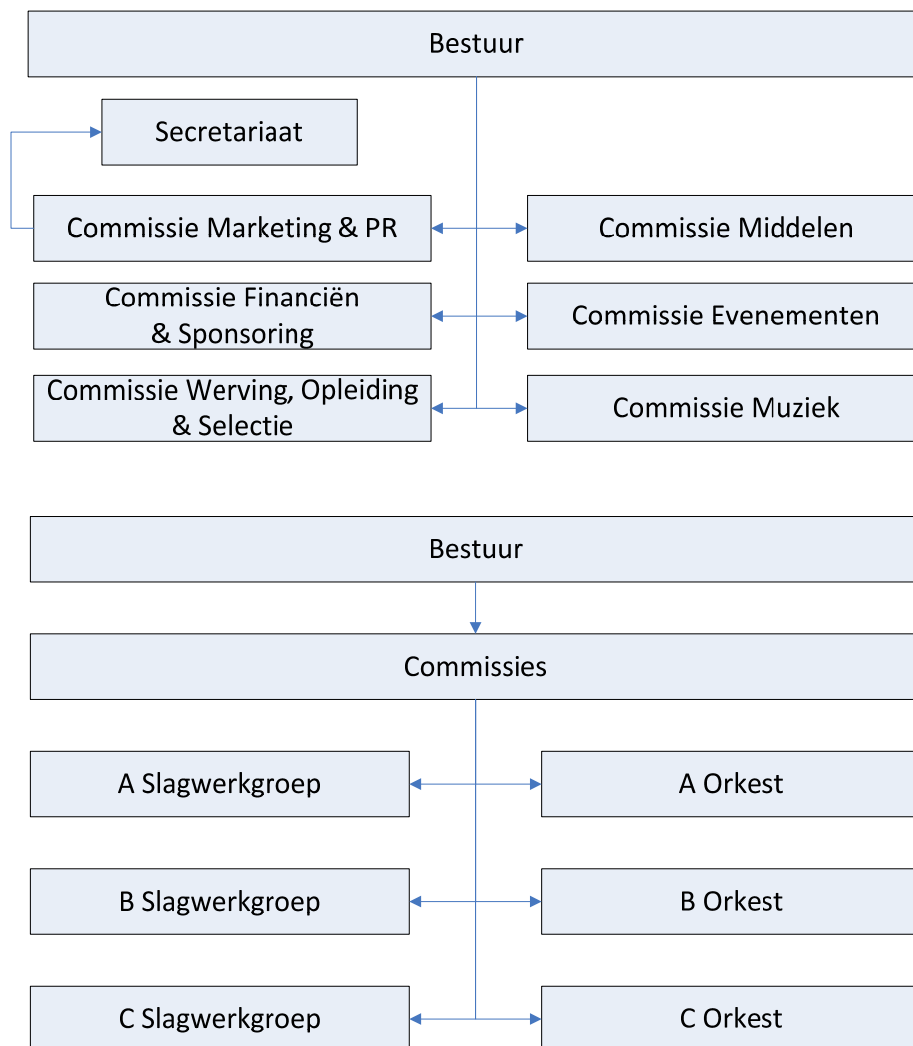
Bestuur

Secretariaat

Commissie Marketing & PR

Commissie Middelen

Commissie Financiën & Sponsoring

Commissie Evenementen

Commissie Werving, Opleiding & Selectie

Commissie Muziek

Bestuur

Commissies

A Slagwerkgroep

A Orkest

B Slagwerkgroep

B Orkest

C Slagwerkgroep

C Orkest